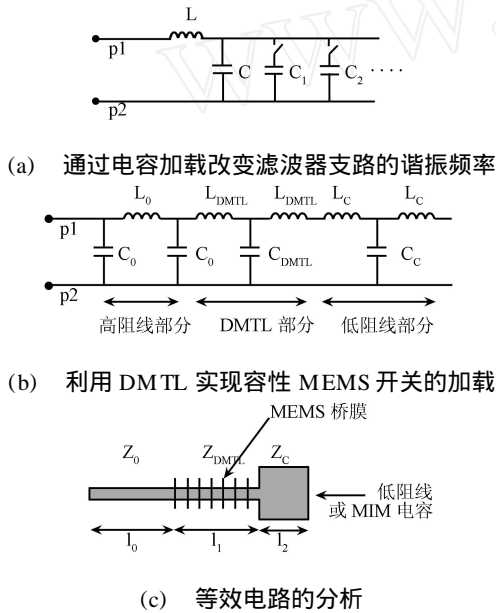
L
p1
C
$C_1$
$C_2$
····
p2

(a) 通过电容加载改变滤波器支路的谐振频率

$L_0$
$L_{DMTL}$
$L_{DMTL}$
$L_C$
$L_C$
p1
$C_0$
$C_0$
$C_{DMTL}$
$C_C$
p2
高阻线部分
DMTL 部分
低阻线部分

(b) 利用 DMTL 实现容性 MEMS 开关的加载

MEMS 桥膜
$Z_0$
$Z_{DMTL}$
$Z_C$
低阻线
或 MIM 电容
$l_0$
$l_1$
$l_2$

(c) 等效电路的分析